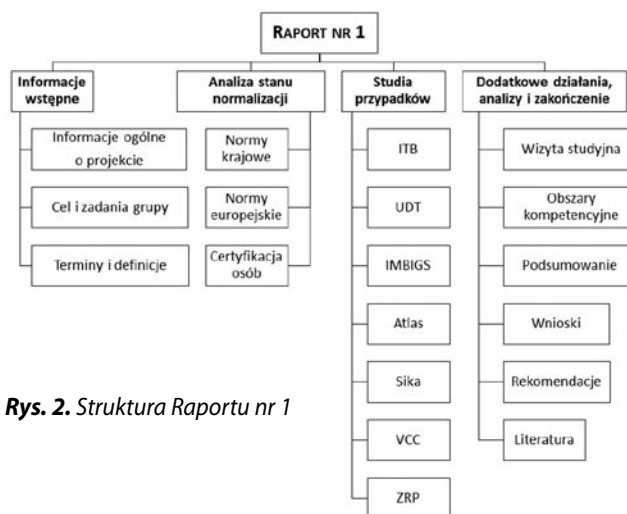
RAPORT NR 1

Informacje wstępne

Informacje ogólne o projekcie

Cel i zadania grupy

Terminy i definicje

Analiza stanu normalizacji

Normy krajowe

Normy europejskie

Certyfikacja osób

Studia przypadków

ITB

UDT

IMBIGS

Atlas

Sika

VCC

ZRP

Dodatkowe działania, analizy i zakończenie

Wizyta studyjna

Obszary kompetencyjne

Podsumowanie

Wnioski

Rekomendacje

Literatura

Rys. 2. Struktura Raportu nr 1